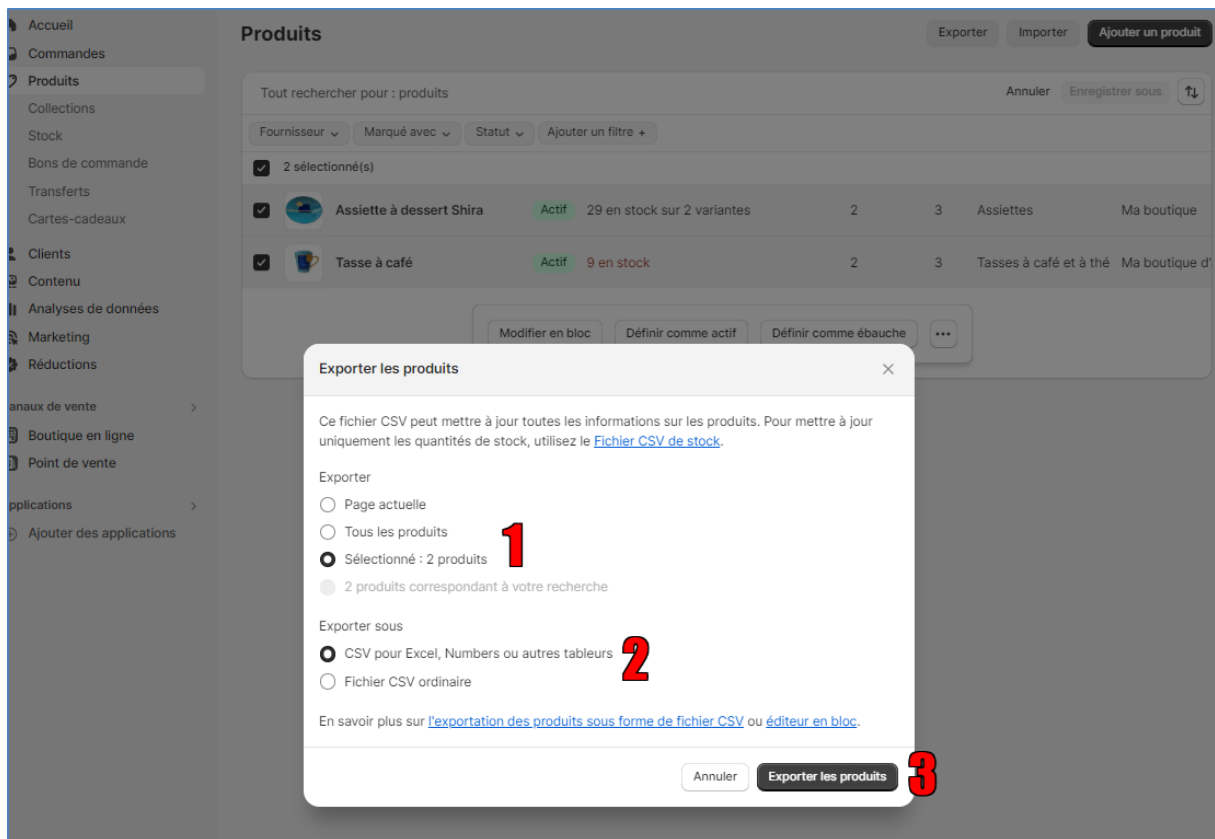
Accueil
Commandes
Produits
Collections
Stock
Bons de commande
Transferts
Cartes-cadeaux
Clients
Contenu
Analyses de données
Marketing
Réductions
anaux de vente
Boutique en ligne
Point de vente
pplications
Ajouter des applications

Produits

Exporter Importer Ajouter un produit

Tout rechercher pour : produits

Annuler Enregistrer sous

Fournisseur Marqué avec Statut Ajouter un filtre +

2 sélectionné(s)

| | Assiette à dessert Shira | Actif | 29 en stock sur 2 variantes | 2 | 3 | Assiettes | Ma boutique |
|---|---|---|---|---|---|---|---|
| | Tasse à café | Actif | 9 en stock | 2 | 3 | Tasses à café et à thé | Ma boutique d' |

Modifier en bloc Définir comme actif Définir comme ébauche ...

Exporter les produits

Ce fichier CSV peut mettre à jour toutes les informations sur les produits. Pour mettre à jour uniquement les quantités de stock, utilisez le Fichier CSV de stock.

Exporter
Page actuelle
Tous les produits
Sélectionné : 2 produits
2 produits correspondant à votre recherche

1

Exporter sous
CSV pour Excel, Numbers ou autres tableurs
Fichier CSV ordinaire

2

En savoir plus sur l'exportation des produits sous forme de fichier CSV ou éditeur en bloc.

Annuler Exporter les produits

3